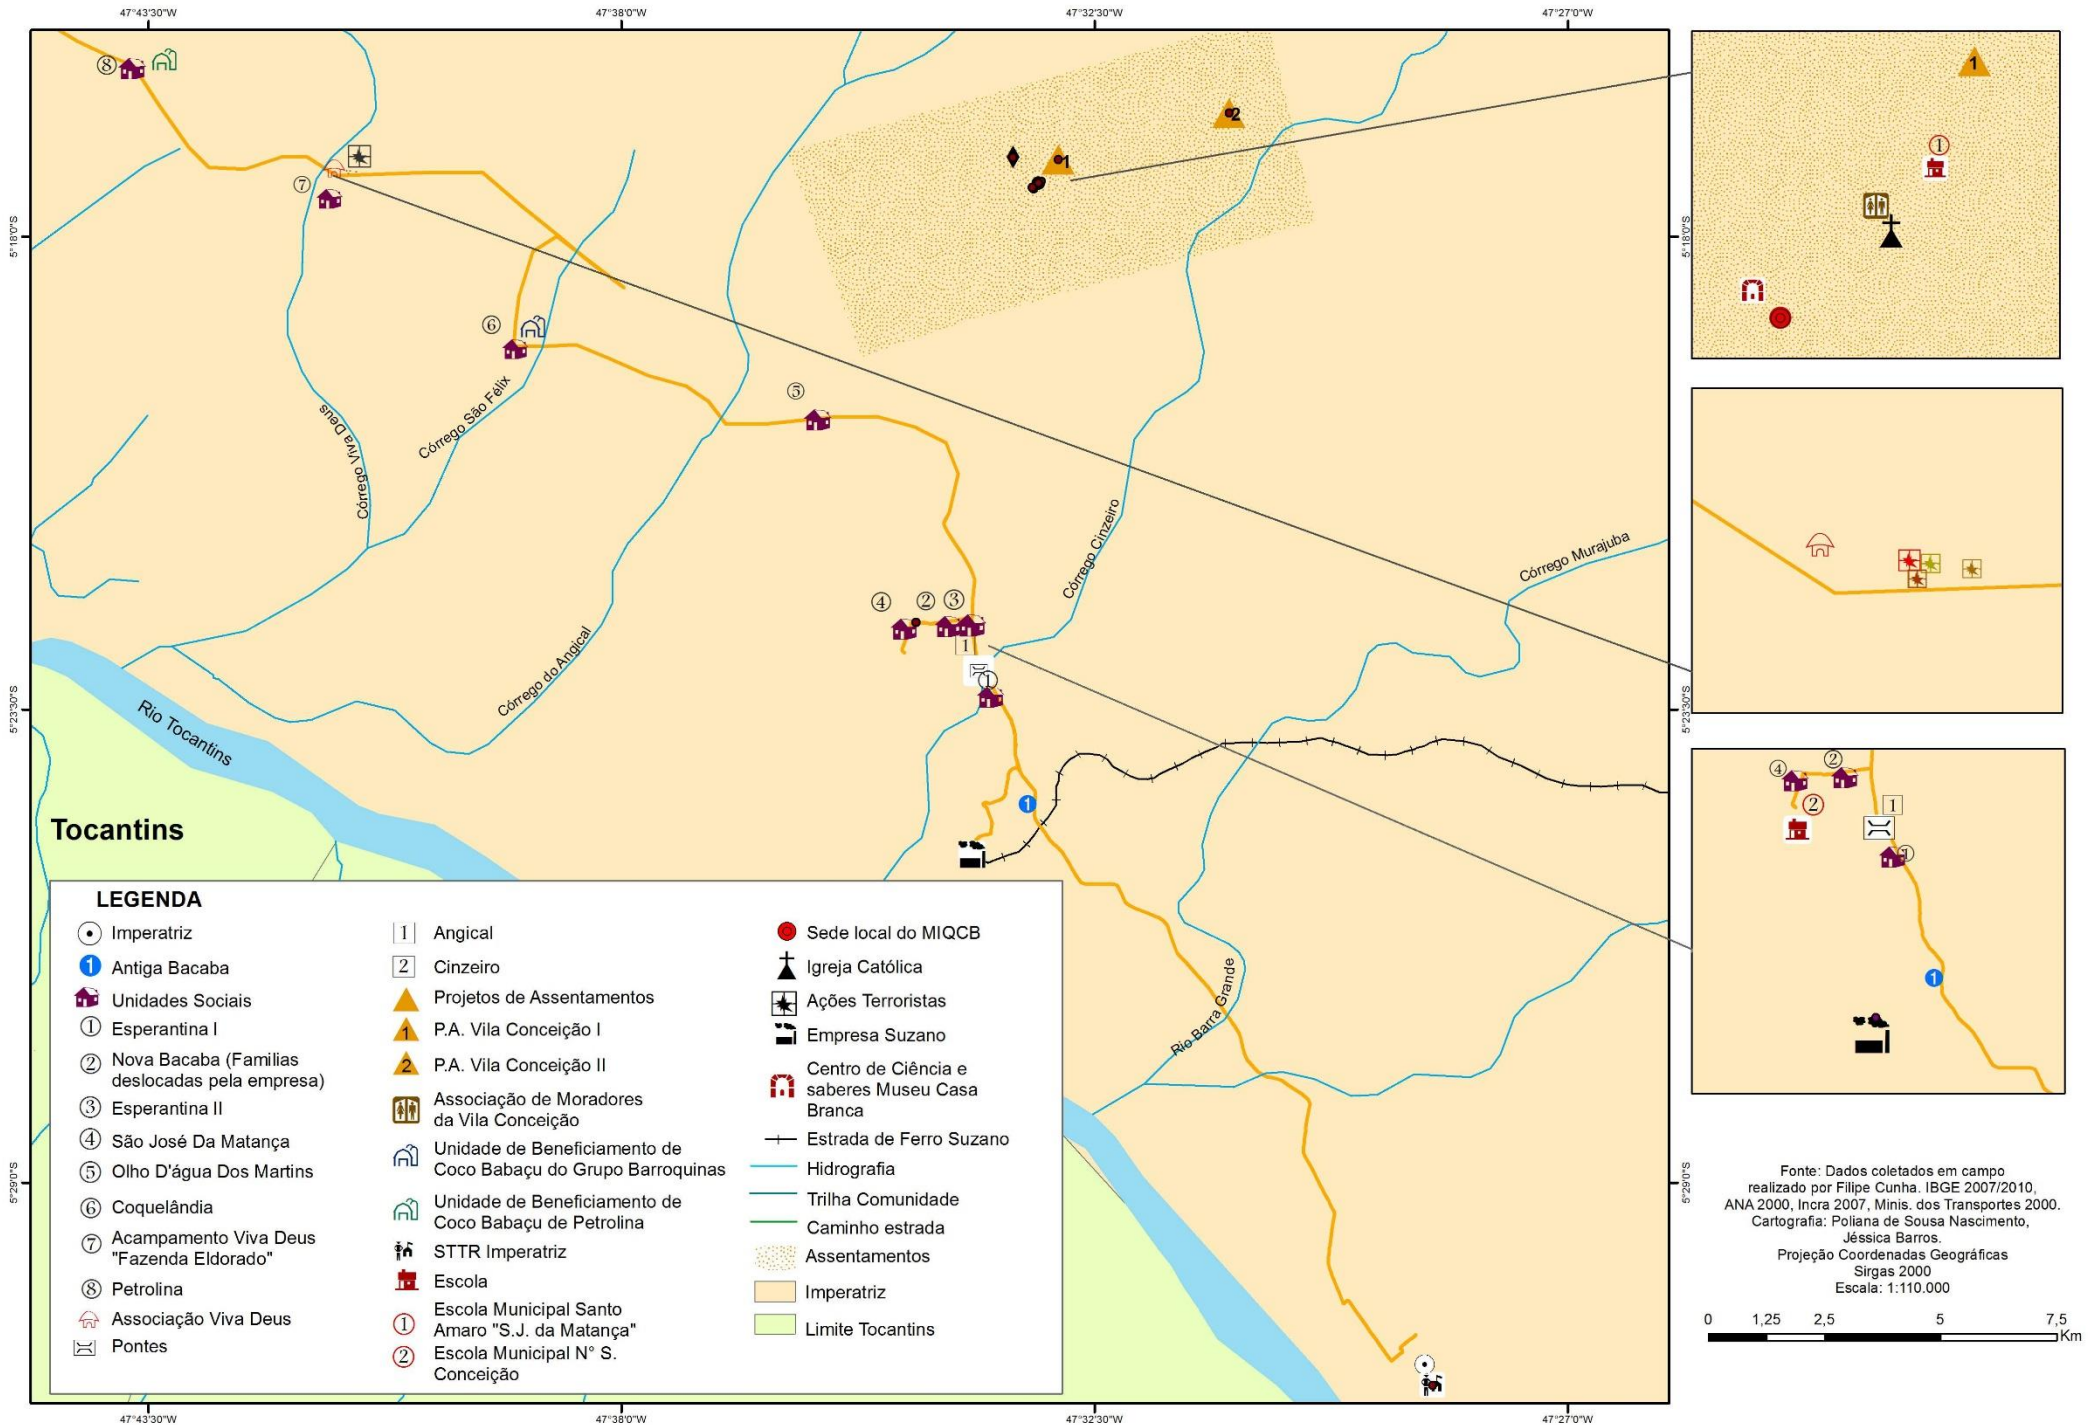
47°43'30"W
47°38'0"W
47°32'30"W
47°27'0"W

5°18'0"S
5°23'30"S
5°29'0"S

⑧
⑦
⑥
⑤
④ ② ③
1
①
1
2
1
1

Córrego Viva Deus
Córrego São Félix
Córrego Cinzeiro
Córrego Murajuba
Córrego do Angical
Rio Tocantins
Rio Barra Grande

Tocantins

1
①
④ ②
②
1
①
1

LEGENDA
Imperatriz
Antiga Bacaba
Unidades Sociais
① Esperantina I
② Nova Bacaba (Familias deslocadas pela empresa)
③ Esperantina II
④ São José Da Matança
⑤ Olho D'água Dos Martins
⑥ Coquelândia
⑦ Acampamento Viva Deus "Fazenda Eldorado"
⑧ Petrolina
Associação Viva Deus
Pontes
1 Angical
2 Cinzeiro
Projetos de Assentamentos
P.A. Vila Conceição I
P.A. Vila Conceição II
Associação de Moradores da Vila Conceição
Unidade de Beneficiamento de Coco Babaçu do Grupo Barroquinas
Unidade de Beneficiamento de Coco Babaçu de Petrolina
STTR Imperatriz
Escola
① Escola Municipal Santo Amaro "S.J. da Matança"
② Escola Municipal N° S. Conceição
Sede local do MIQCB
Igreja Católica
Ações Terroristas
Empresa Suzano
Centro de Ciência e saberes Museu Casa Branca
Estrada de Ferro Suzano
Hidrografia
Trilha Comunidade
Caminho estrada
Assentamentos
Imperatriz
Limite Tocantins

Fonte: Dados coletados em campo realizado por Filipe Cunha. IBGE 2007/2010, ANA 2000, Incra 2007, Minis. dos Transportes 2000.
Cartografia: Poliana de Sousa Nascimento, Jéssica Barros.
Projeção Coordenadas Geográficas
Sirgas 2000
Escala: 1:110.000

0 1,25 2,5 5 7,5 Km